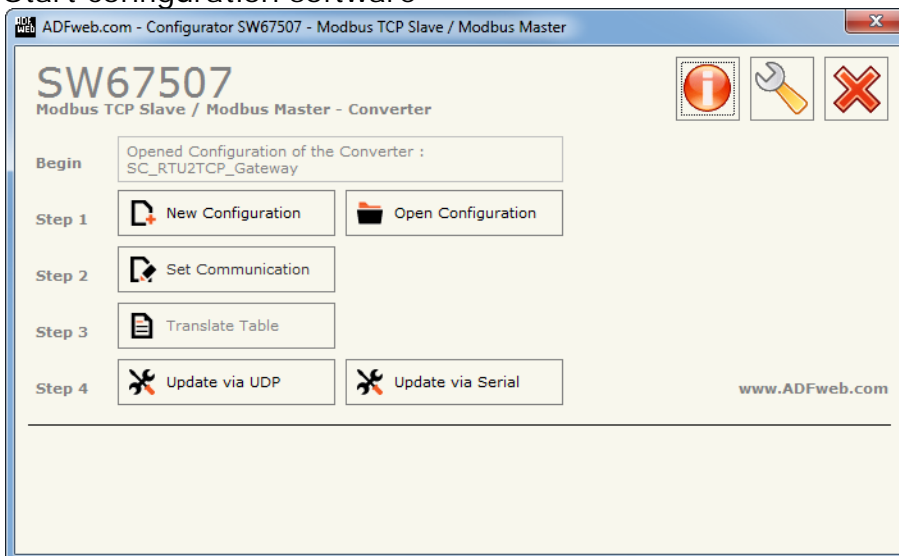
Start configuration software

ADFweb.com - Configurator SW67507 - Modbus TCP Slave / Modbus Master

SW67507
Modbus TCP Slave / Modbus Master - Converter

Begin
Opened Configuration of the Converter :
SC_RTU2TCP_Gateway

Step 1
New Configuration
Open Configuration

Step 2
Set Communication

Step 3
Translate Table

Step 4
Update via UDP
Update via Serial

www.ADFweb.com